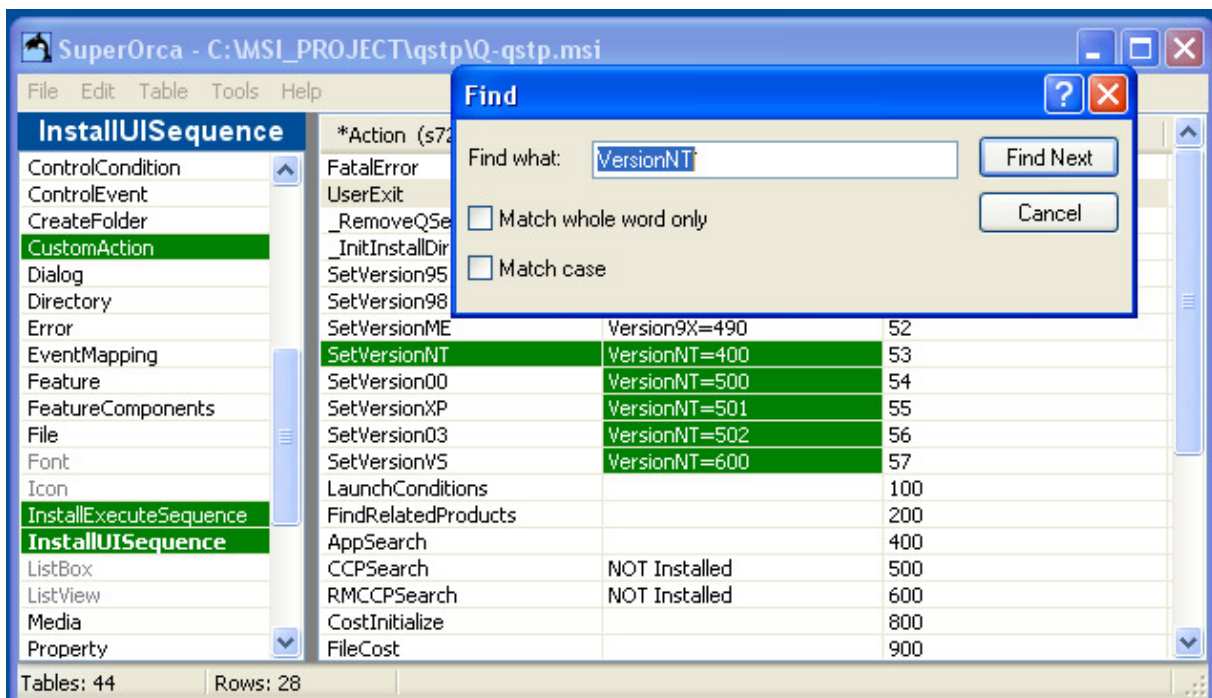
SuperOrca - C:\MSI_PROJECT\qstp\Q-qstp.msi

File Edit Table Tools Help

InstallUISequence

ControlCondition
ControlEvent
CreateFolder
CustomAction
Dialog
Directory
Error
EventMapping
Feature
FeatureComponents
File
Font
Icon
InstallExecuteSequence
InstallUISequence
ListBox
ListView
Media
Property

*Action (s72

| | | |
|---|---|---|
| FatalError | | |
| UserExit | | |
| _RemoveQSe | | |
| _InitInstallDir | | |
| SetVersion95 | | |
| SetVersion98 | | |
| SetVersionME | Version9X=490 | 52 |
| SetVersionNT | VersionNT=400 | 53 |
| SetVersion00 | VersionNT=500 | 54 |
| SetVersionXP | VersionNT=501 | 55 |
| SetVersion03 | VersionNT=502 | 56 |
| SetVersionVS | VersionNT=600 | 57 |
| LaunchConditions | | 100 |
| FindRelatedProducts | | 200 |
| AppSearch | | 400 |
| CCPSearch | NOT Installed | 500 |
| RMCCPSearch | NOT Installed | 600 |
| CostInitialize | | 800 |
| FileCost | | 900 |

Find

Find what: VersionNT

Find Next

Cancel

Match whole word only

Match case

Tables: 44 Rows: 28